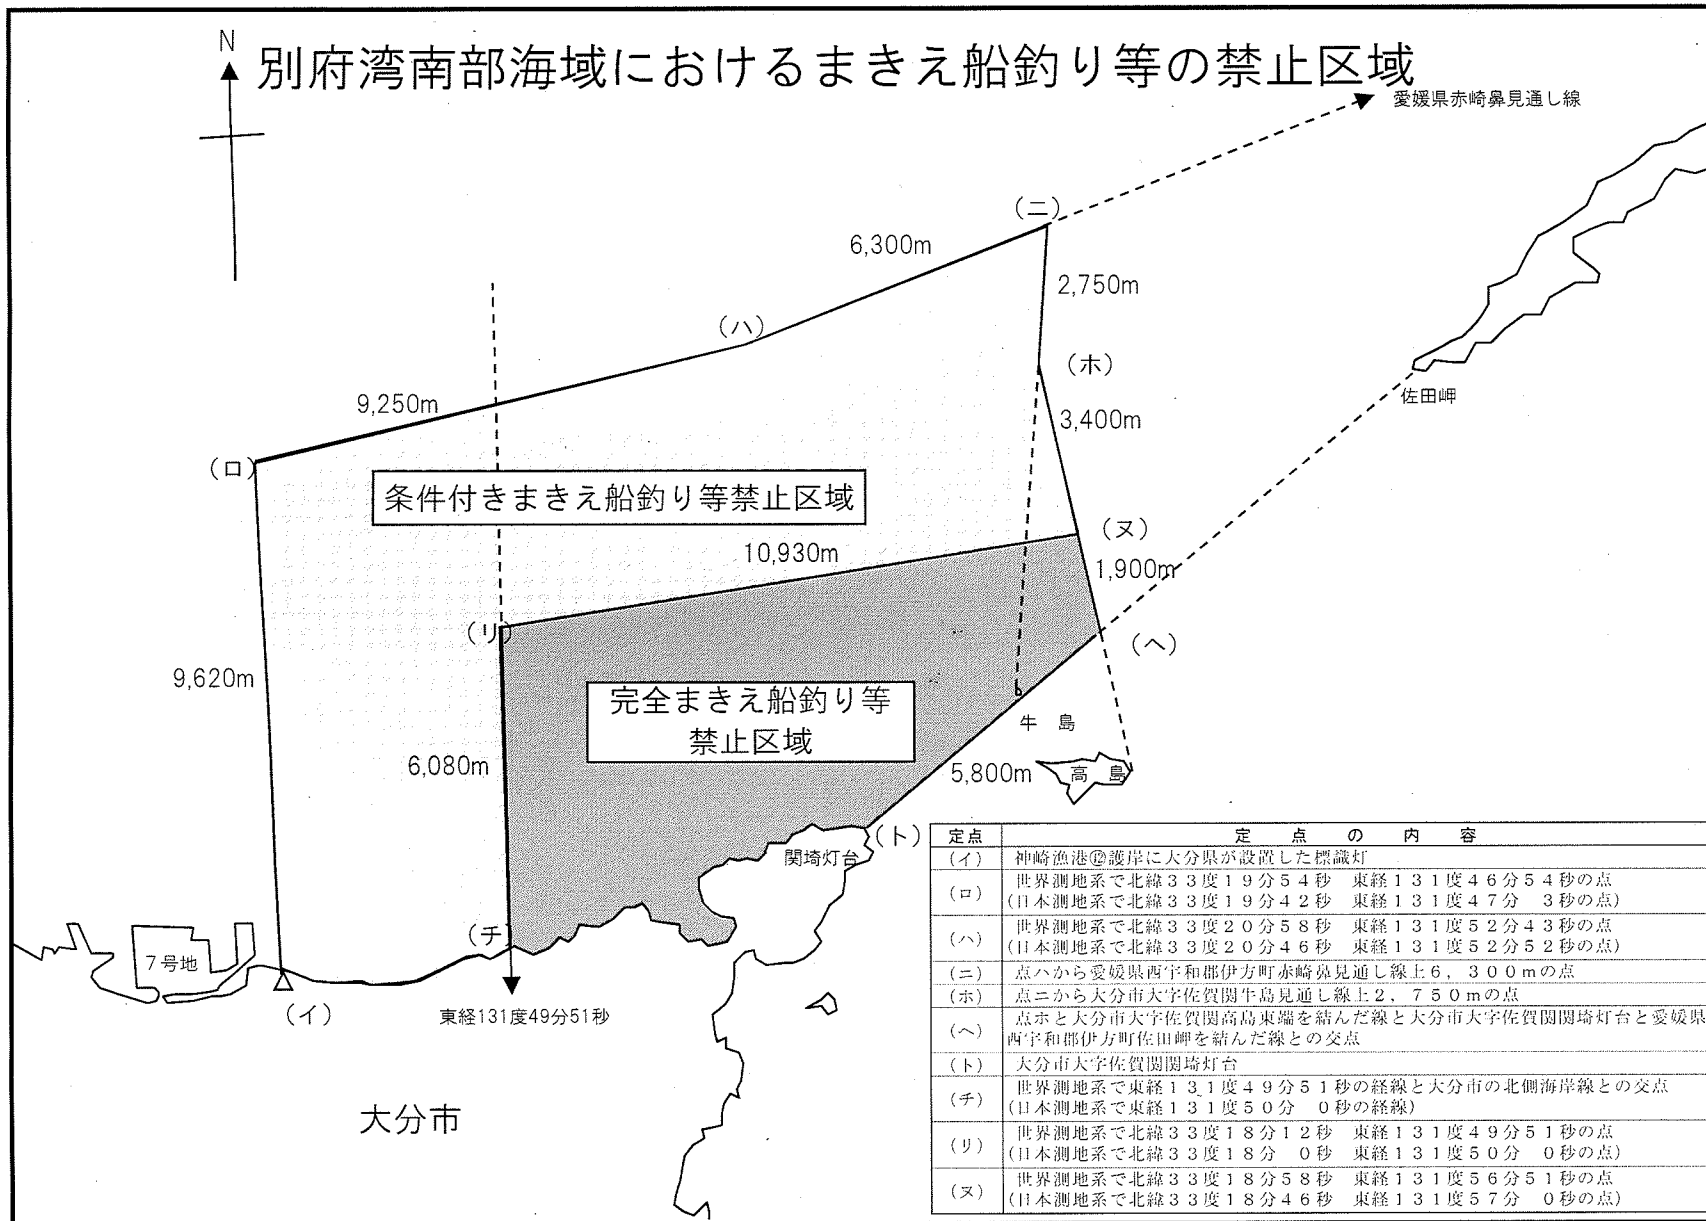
N

別府湾南部海域におけるまきえ船釣り等の禁止区域

愛媛県赤崎鼻見通し線

(ニ)

6,300m

2,750m

(ハ)

(ホ)

佐田岬

9,250m

3,400m

(ロ)

条件付きまきえ船釣り等禁止区域

(ヌ)

10,930m

1,900m

(リ)

(ヘ)

9,620m

完全まきえ船釣り等禁止区域

牛島

6,080m

5,800m

高島

(ト)

関埼灯台

(チ)

7号地

(イ)

東経131度49分51秒

大分市

| 定点 | 定点の内容 |
|---|---|
| (イ) | 神崎漁港⑫護岸に大分県が設置した標識灯 |
| (ロ) | 世界測地系で北緯33度19分54秒 東経131度46分54秒の点 (日本測地系で北緯33度19分42秒 東経131度47分 3秒の点) |
| (ハ) | 世界測地系で北緯33度20分58秒 東経131度52分43秒の点 (日本測地系で北緯33度20分46秒 東経131度52分52秒の点) |
| (ニ) | 点ハから愛媛県西宇和郡伊方町赤崎鼻見通し線上6,300mの点 |
| (ホ) | 点ニから大分市大字佐賀関牛島見通し線上2,750mの点 |
| (ヘ) | 点ホと大分市大字佐賀関高島東端を結んだ線と大分市大字佐賀関関埼灯台と愛媛県西宇和郡伊方町佐田岬を結んだ線との交点 |
| (ト) | 大分市大字佐賀関関埼灯台 |
| (チ) | 世界測地系で東経131度49分51秒の経線と大分市の北側海岸線との交点 (日本測地系で東経131度50分 0秒の経線) |
| (リ) | 世界測地系で北緯33度18分12秒 東経131度49分51秒の点 (日本測地系で北緯33度18分 0秒 東経131度50分 0秒の点) |
| (ヌ) | 世界測地系で北緯33度18分58秒 東経131度56分51秒の点 (日本測地系で北緯33度18分46秒 東経131度57分 0秒の点) |